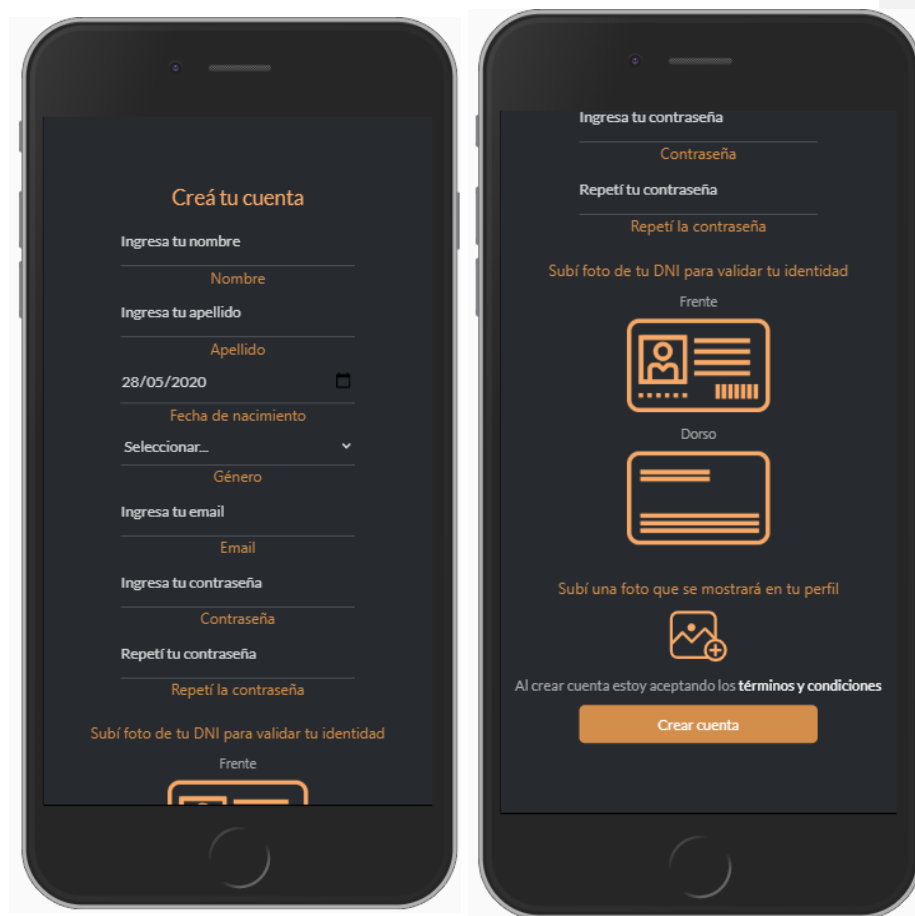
Creá tu cuenta

Ingresa tu nombre

Nombre

Ingresa tu apellido

Apellido

28/05/2020

Fecha de nacimiento

Seleccionar...

Género

Ingresa tu email

Email

Ingresa tu contraseña

Contraseña

Repetí tu contraseña

Repetí la contraseña

Subí foto de tu DNI para validar tu identidad

Frente

Ingresa tu contraseña

Contraseña

Repetí tu contraseña

Repetí la contraseña

Subí foto de tu DNI para validar tu identidad

Frente

Dorso

Subí una foto que se mostrará en tu perfil

Al crear cuenta estoy aceptando los términos y condiciones

Crear cuenta